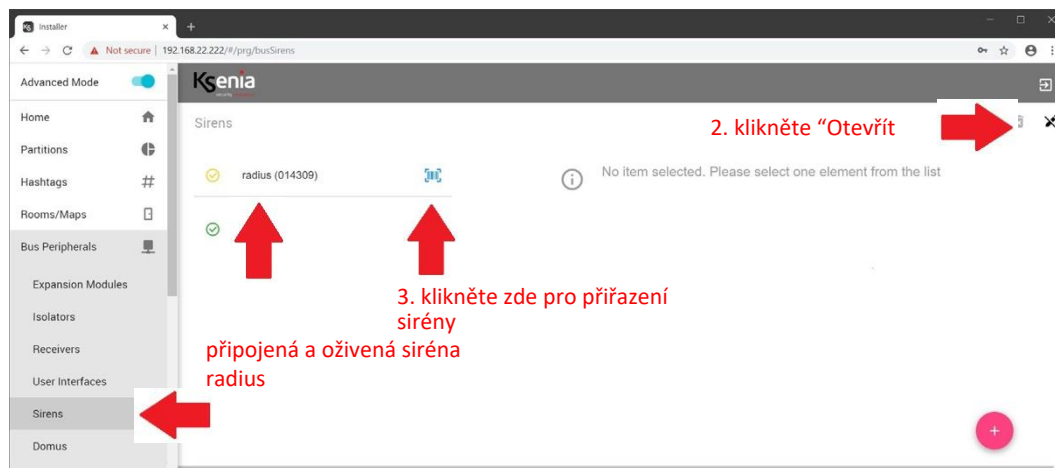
Installer ×
Not secure | 192.168.22.222/#/prg/busSirens
Advanced Mode
Home
Partitions
Hashtags
Rooms/Maps
Bus Peripherals
Expansion Modules
Isolators
Receivers
User Interfaces
Sirens
Domus
Ksenia
Sirens
radius (014309)
No item selected. Please select one element from the list
2. klikněte “Otevřít
3. klikněte zde pro přiřazení sirény
připojená a oživená siréna radius
+